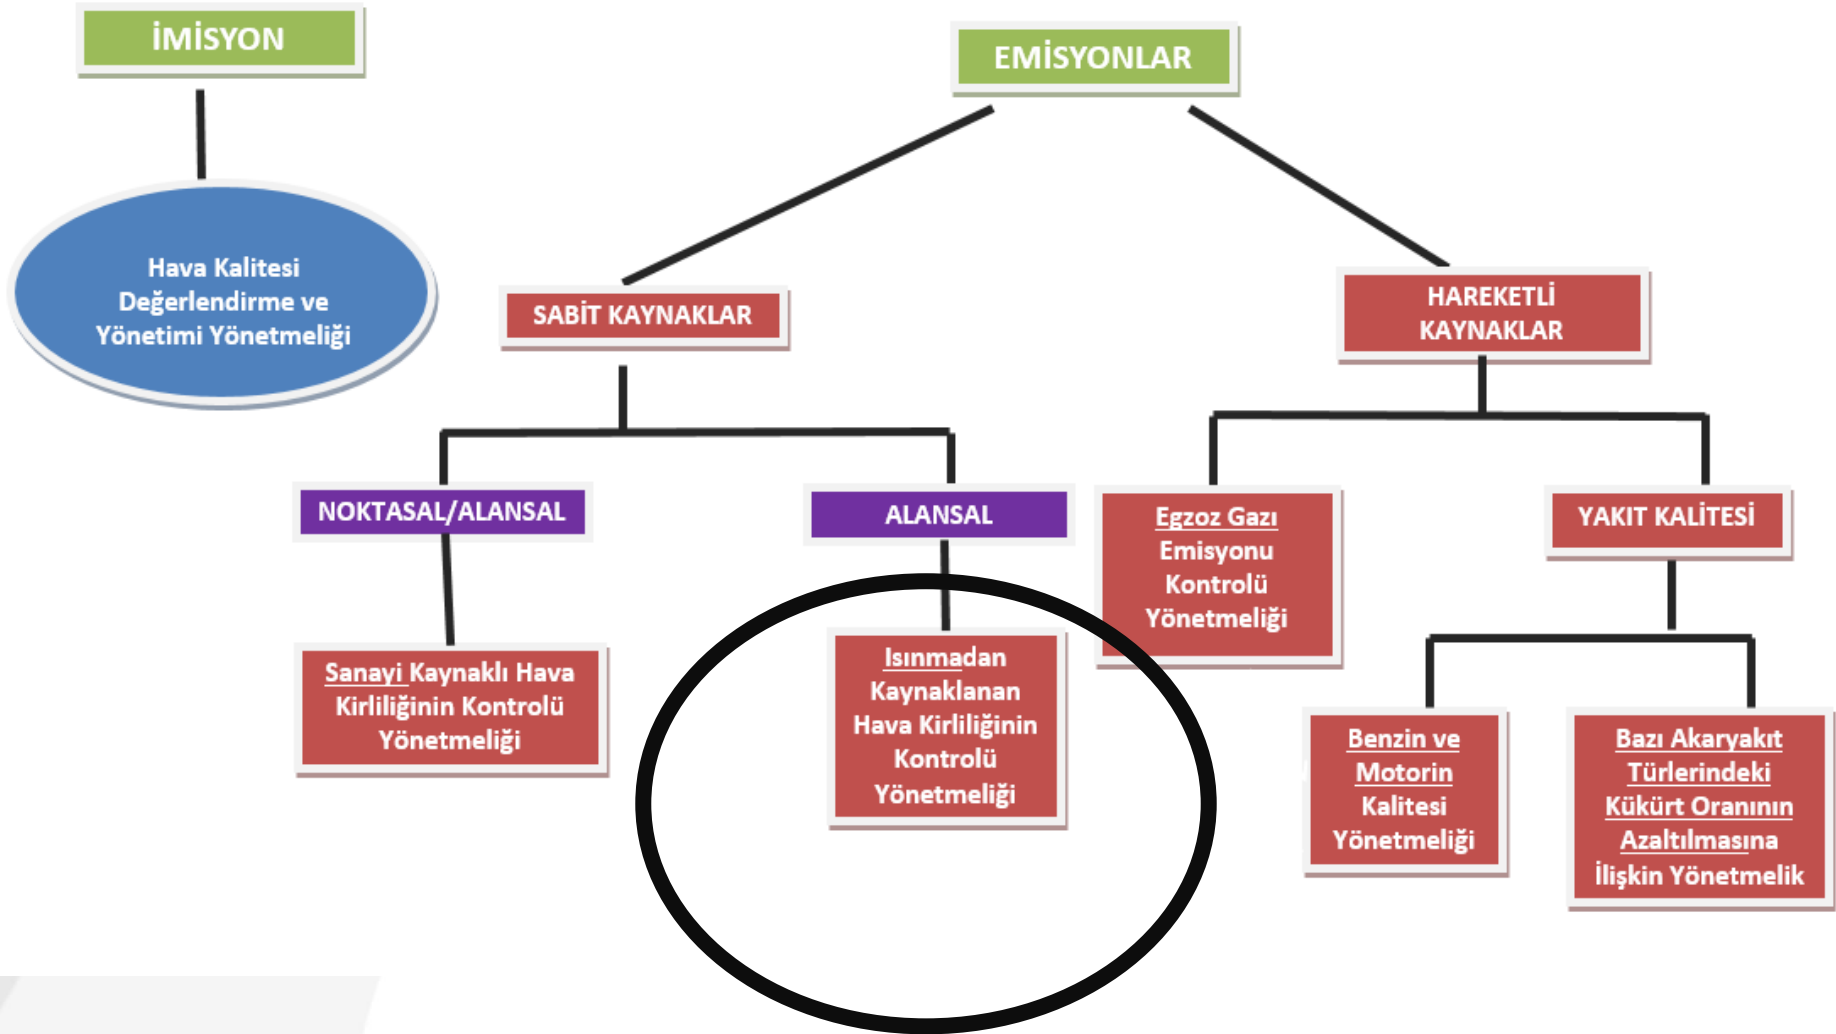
İMİSYON

Hava Kalitesi Değerlendirme ve Yönetimi Yönetmeliği

EMİSYONLAR

SABİT KAYNAKLAR

HAREKETLİ KAYNAKLAR

NOKTASAL/ALANSAL

ALANSAL

Egzoz Gazı Emisyonu Kontrolü Yönetmeliği

YAKIT KALİTESİ

Sanayi Kaynaklı Hava Kirliliğinin Kontrolü Yönetmeliği

Isınmadan Kaynaklanan Hava Kirliliğinin Kontrolü Yönetmeliği

Benzin ve Motorin Kalitesi Yönetmeliği

Bazı Akaryakıt Türlerindeki Kükürt Oranının Azaltılmasına İlişkin Yönetmelik